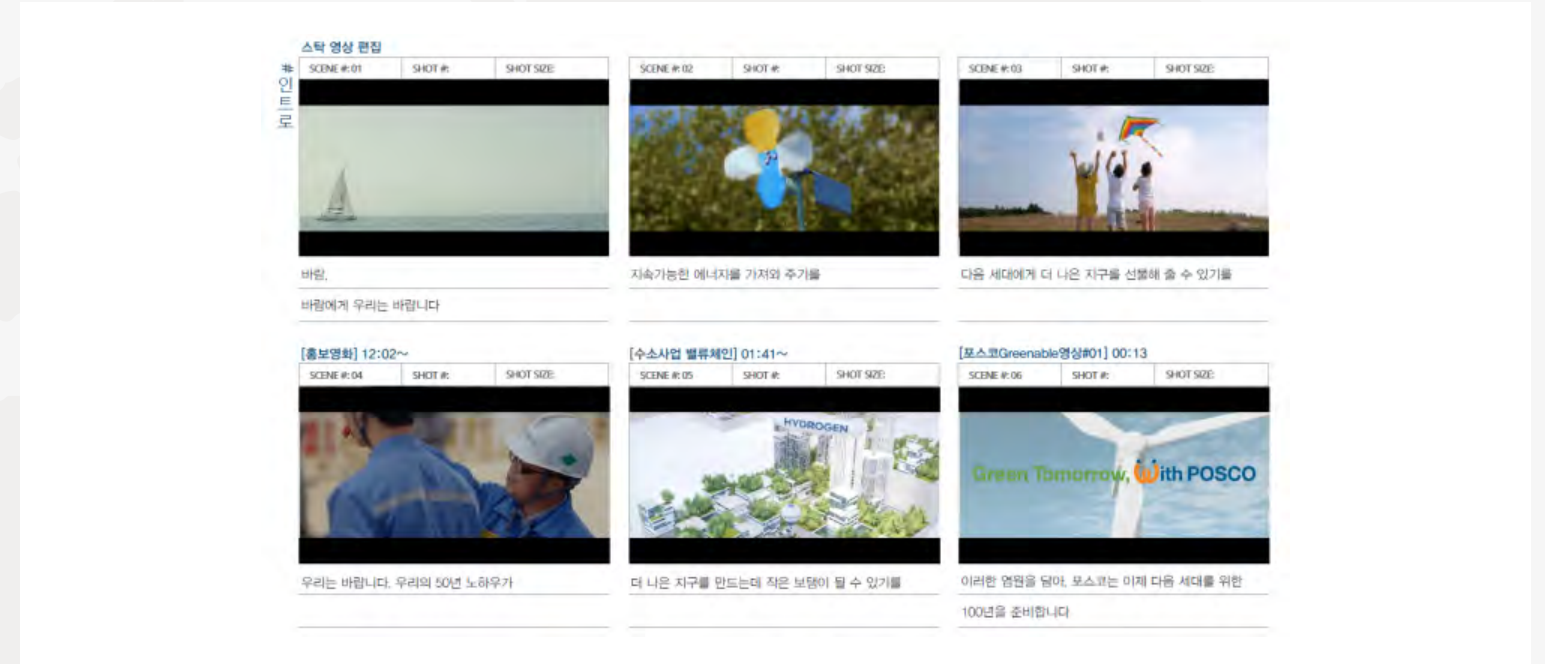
스탁 영상 편집

# 인트로

| SCENE #: 01 | SHOT #: | SHOT SIZE: |
|---|---|---|

바람,

바람에게 우리는 바랍니다

| SCENE #: 02 | SHOT #: | SHOT SIZE: |
|---|---|---|

지속가능한 에너지를 가져와 주기를

| SCENE #: 03 | SHOT #: | SHOT SIZE: |
|---|---|---|

다음 세대에게 더 나은 지구를 선물해 줄 수 있기를

[홍보영화] 12:02~

| SCENE #: 04 | SHOT #: | SHOT SIZE: |
|---|---|---|

우리는 바랍니다. 우리의 50년 노하우가

[수소사업 밸류체인] 01:41~

| SCENE #: 05 | SHOT #: | SHOT SIZE: |
|---|---|---|

HYDROGEN

더 나은 지구를 만드는데 작은 보탬이 될 수 있기를

[포스코Greenable영상#01] 00:13

| SCENE #: 06 | SHOT #: | SHOT SIZE: |
|---|---|---|

Green Tomorrow, With POSCO

이러한 염원을 담아, 포스코는 이제 다음 세대를 위한

100년을 준비합니다